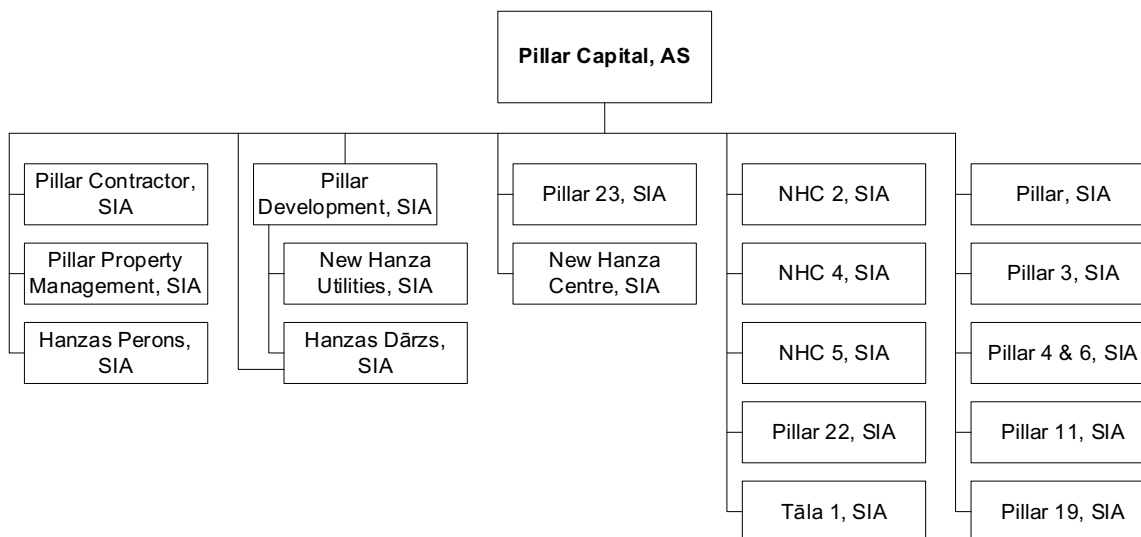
Pillar Capital, AS

Pillar Contractor, SIA

Pillar Property Management, SIA

Hanzas Perons, SIA

Pillar Development, SIA

New Hanza Utilities, SIA

Hanzas Dārzs, SIA

Pillar 23, SIA

New Hanza Centre, SIA

NHC 2, SIA

NHC 4, SIA

NHC 5, SIA

Pillar 22, SIA

Tāla 1, SIA

Pillar, SIA

Pillar 3, SIA

Pillar 4 & 6, SIA

Pillar 11, SIA

Pillar 19, SIA